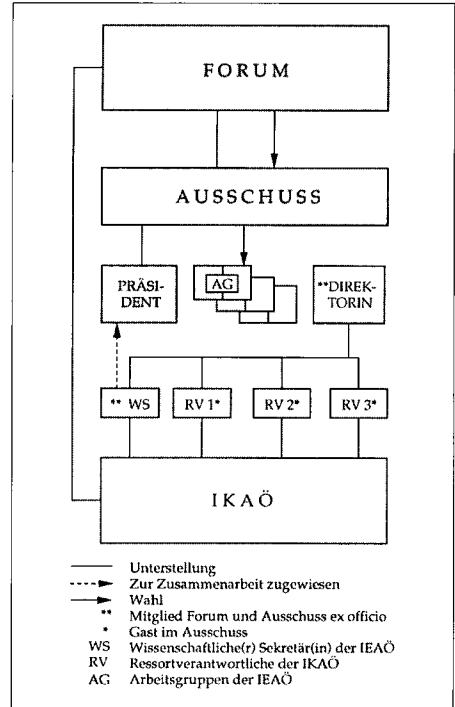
FORUM

AUSSCHUSS

PRÄSI-DENT

AG

**DIREK-TORIN

** WS

RV 1*

RV 2*

RV 3*

IKAÖ

Unterstellung
Zur Zusammenarbeit zugewiesen
Wahl
** Mitglied Forum und Ausschuss ex officio
* Gast im Ausschuss
WS Wissenschaftliche(r) Sekretär(in) der IEAÖ
RV Ressortverantwortliche der IKAÖ
AG Arbeitsgruppen der IEAÖ